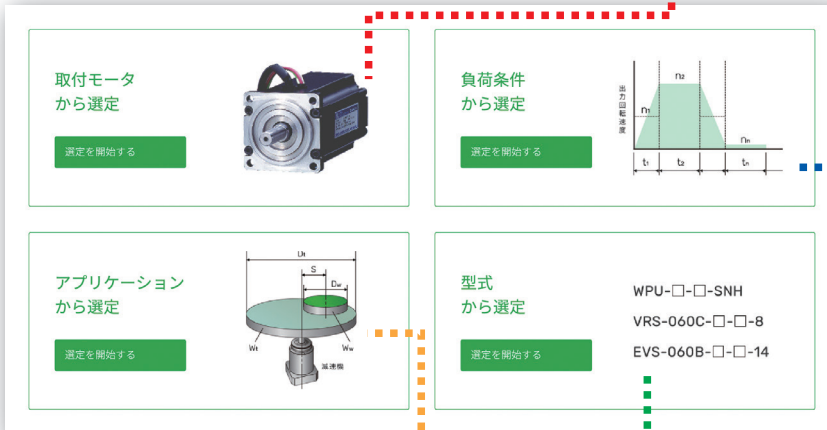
取付モータ
から選定

選定を開始する

負荷条件
から選定

選定を開始する

出力回転速度

$n_1$ $n_2$ $n_n$

$t_1$ $t_2$ $t_n$

アプリケーション
から選定

選定を開始する

$D_t$
S
$D_w$
$W_t$
$W_w$
減速機

型式
から選定

選定を開始する

WPU-□-□-SNH

VRS-060C-□-□-8

EVS-060B-□-□-14